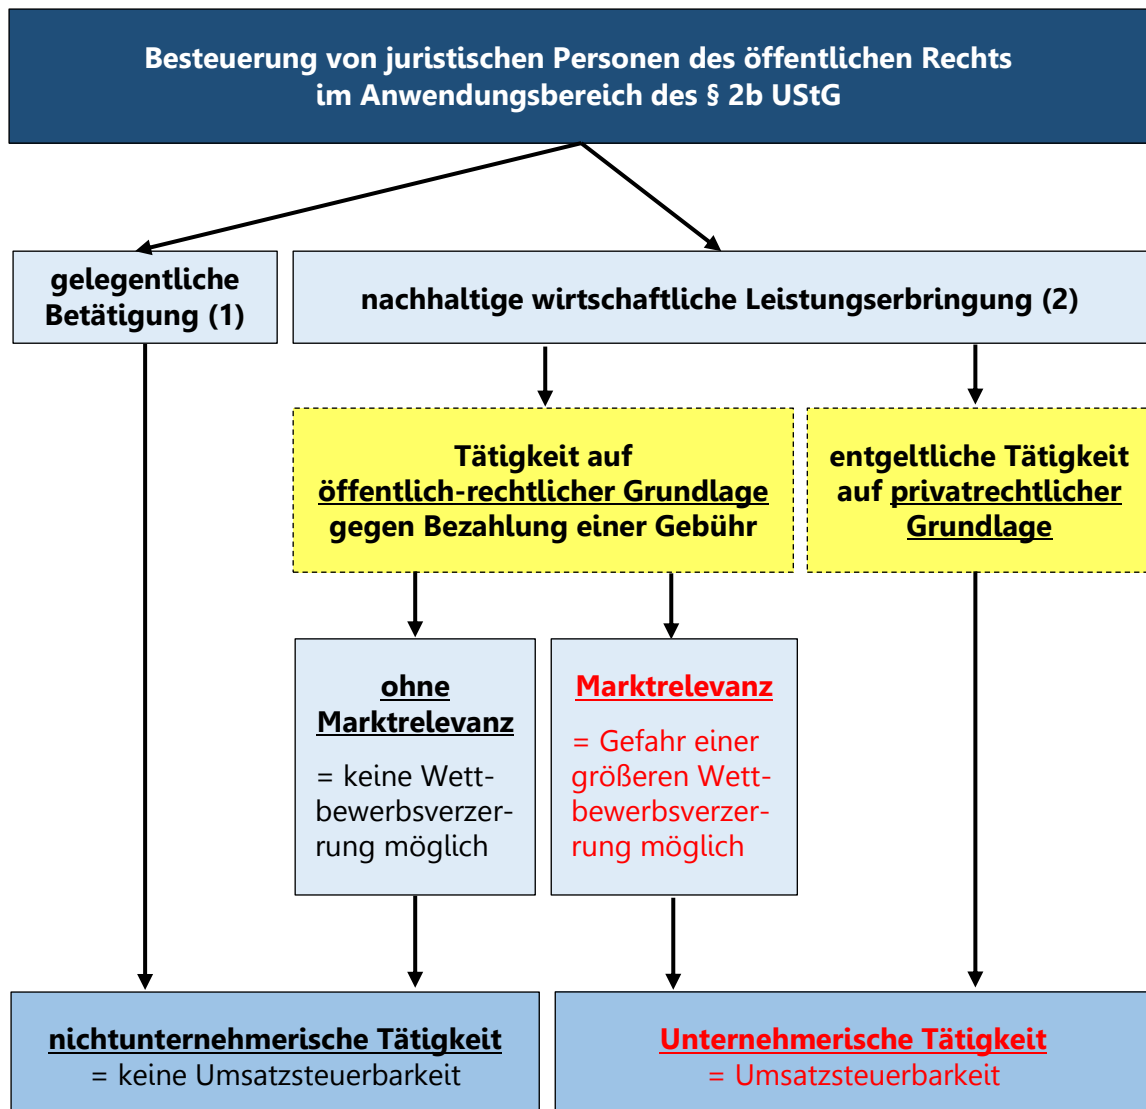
Besteuerung von juristischen Personen des öffentlichen Rechts im Anwendungsbereich des § 2b UStG

gelegentliche Betätigung (1)

nachhaltige wirtschaftliche Leistungserbringung (2)

Tätigkeit auf öffentlich-rechtlicher Grundlage gegen Bezahlung einer Gebühr

entgeltliche Tätigkeit auf privatrechtlicher Grundlage

ohne Marktrelevanz

= keine Wettbewerbsverzerrung möglich

Marktrelevanz

= Gefahr einer größeren Wettbewerbsverzerrung möglich

nichtunternehmerische Tätigkeit
= keine Umsatzsteuerbarkeit

Unternehmerische Tätigkeit
= Umsatzsteuerbarkeit